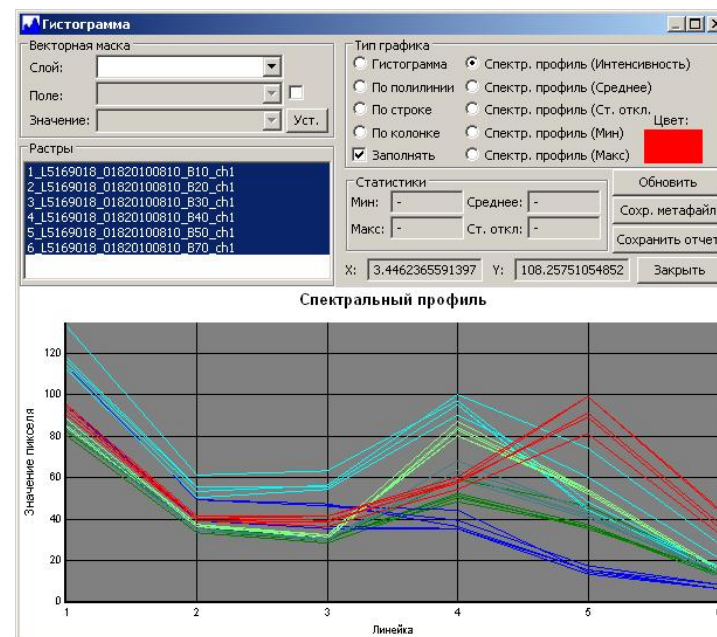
Гистограмма

Векторная маска
Слой:
Поле:
Значение:
Уст.

Тип графика
Гистограмма
По полилинии
По строке
По колонке
Заполнять
Спектр. профиль (Интенсивность)
Спектр. профиль (Среднее)
Спектр. профиль (Ст. откл.
Спектр. профиль (Мин)
Спектр. профиль (Макс)
Цвет:

Растры
1_L5169018_01820100810_B10_ch1
2_L5169018_01820100810_B20_ch1
3_L5169018_01820100810_B30_ch1
4_L5169018_01820100810_B40_ch1
5_L5169018_01820100810_B50_ch1
6_L5169018_01820100810_B70_ch1

Статистики
Мин: -
Среднее: -
Макс: -
Ст. откл: -

Обновить
Сохр. метафайл
Сохранить отчет

X: 3.4462365591397 Y: 108.25751054852
Закрыть

Спектральный профиль

Значение пикселя
120
100
80
60
40
20
0
1
2
3
4
5
6
Линейка